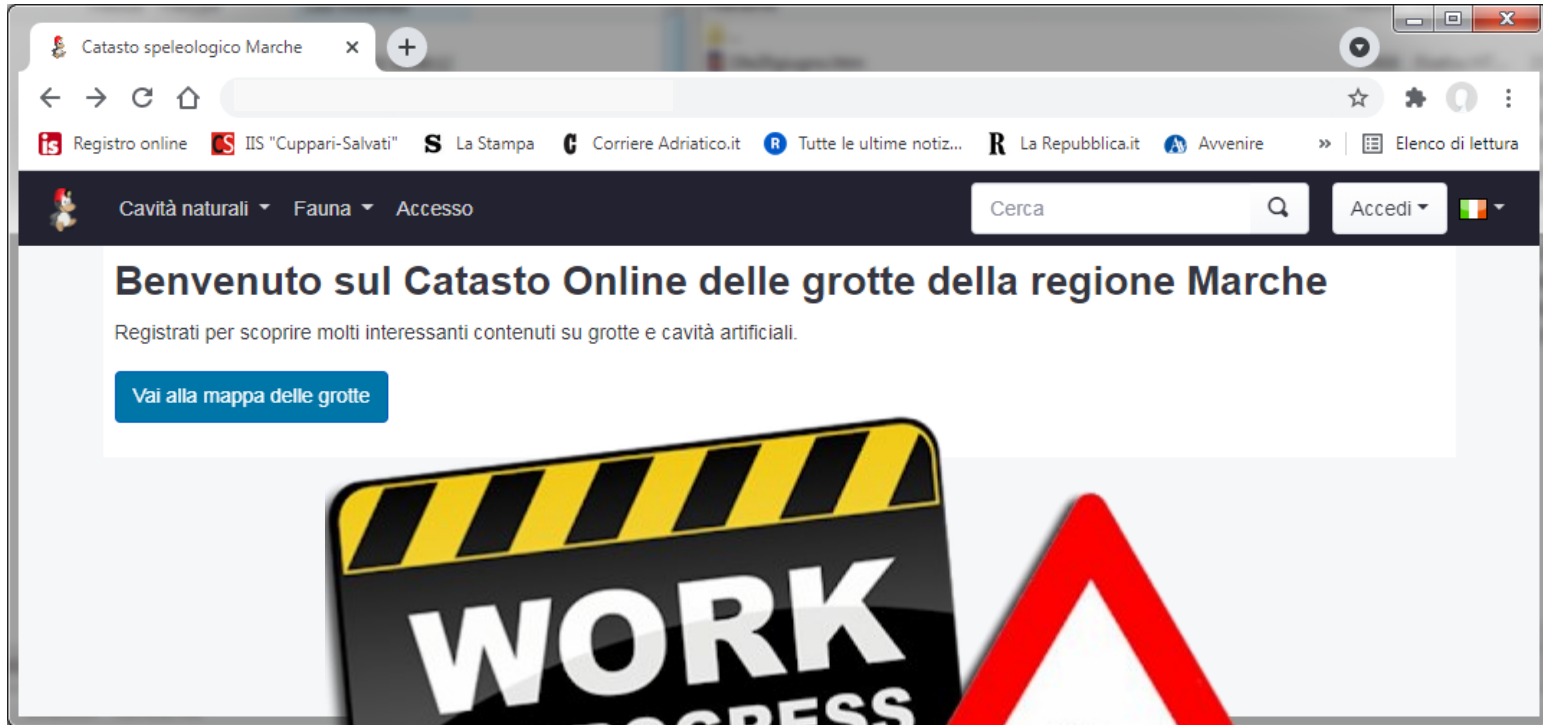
Catasto speleologico Marche

Registro online IIS "Cuppari-Salvati" La Stampa Corriere Adriatico.it Tutte le ultime notiz... La Repubblica.it Avvenire » Elenco di lettura

Cavità naturali Fauna Accesso Cerca Accedi

Benvenuto sul Catasto Online delle grotte della regione Marche

Registrati per scoprire molti interessanti contenuti su grotte e cavità artificiali.

Vai alla mappa delle grotte

WORK
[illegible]